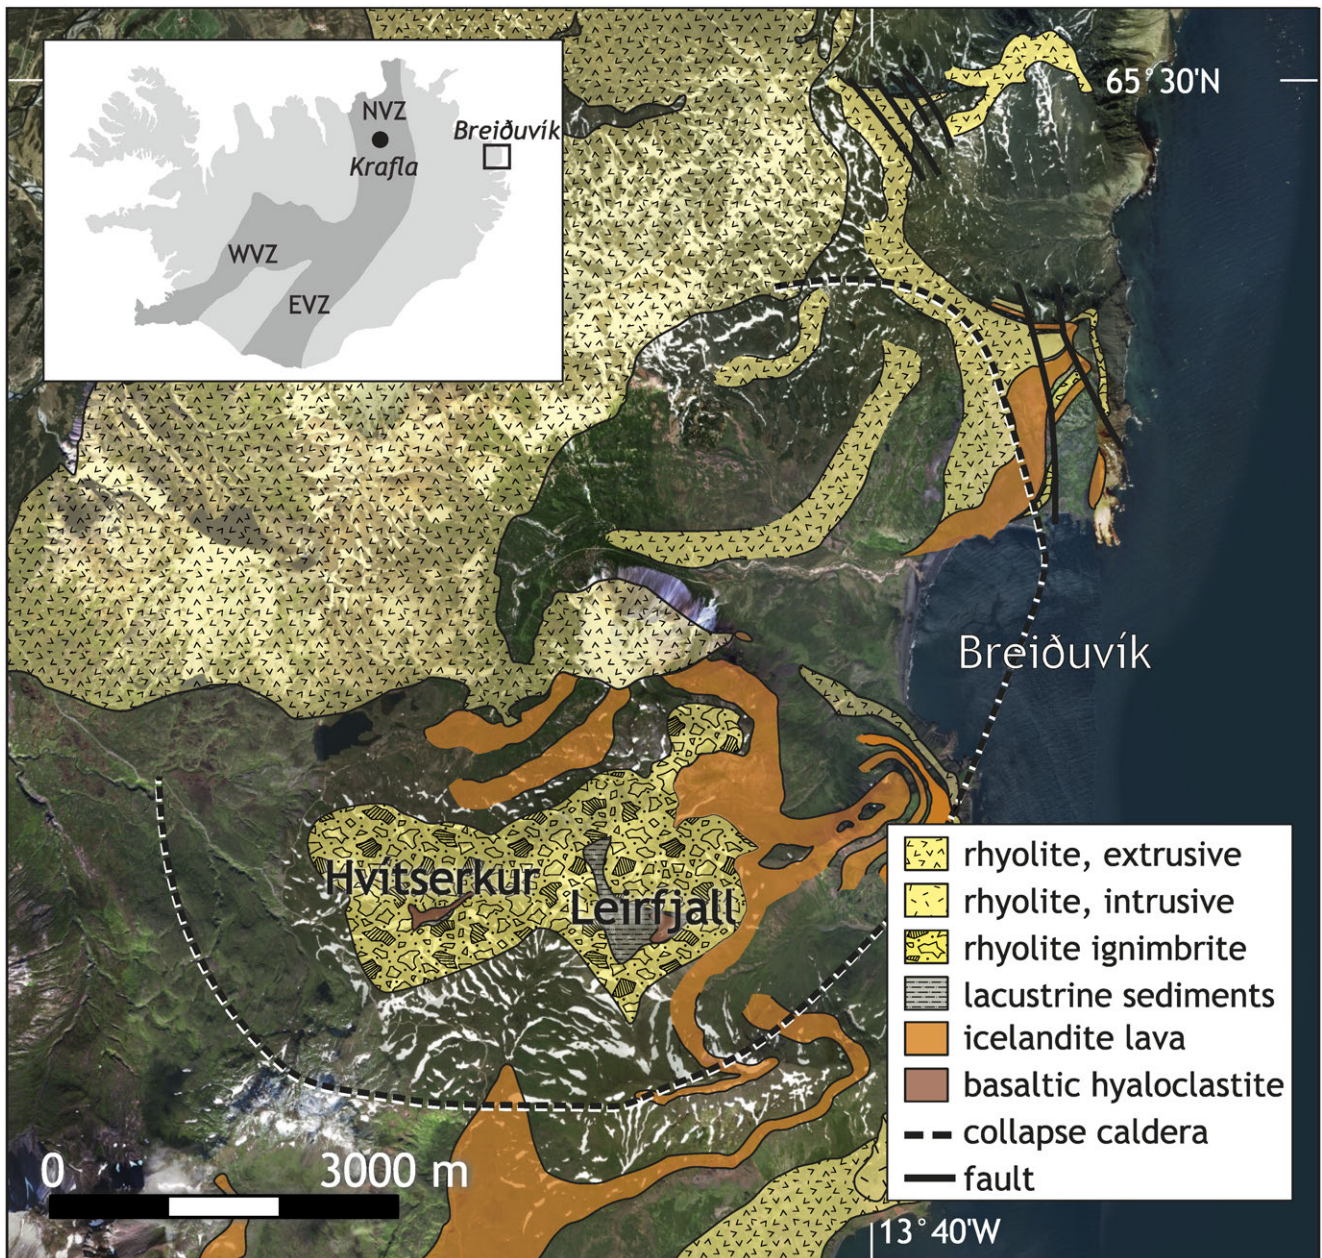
NVZ
Krafla
Breiðuvík
WVZ
EVZ

65° 30'N

Breiðuvík

Hvitserkur
Leirfjall

rhyolite, extrusive
rhyolite, intrusive
rhyolite ignimbrite
lacustrine sediments
icelandite lava
basaltic hyaloclastite
collapse caldera
fault

0
3000 m

13° 40'W